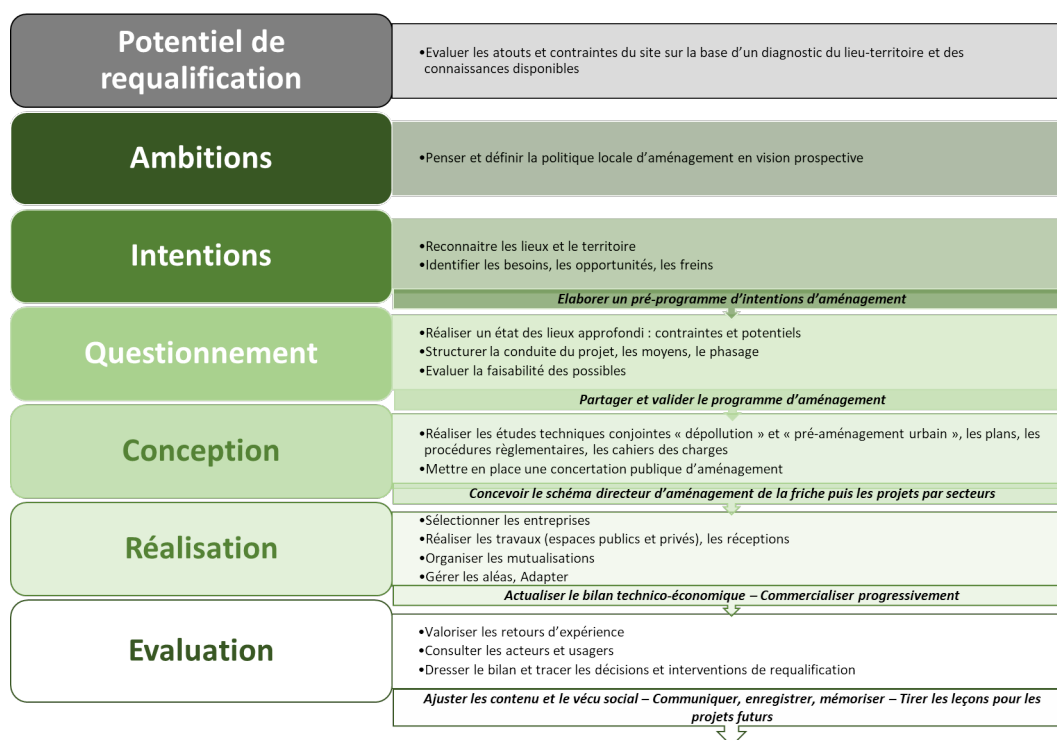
Potentiel de requalification

•Evaluer les atouts et contraintes du site sur la base d'un diagnostic du lieu-territoire et des connaissances disponibles

Ambitions

•Penser et définir la politique locale d'aménagement en vision prospective

Intentions

•Reconnaitre les lieux et le territoire
•Identifier les besoins, les opportunités, les freins

Elaborer un pré-programme d'intentions d'aménagement

Questionnement

•Réaliser un état des lieux approfondi : contraintes et potentiels
•Structurer la conduite du projet, les moyens, le phasage
•Evaluer la faisabilité des possibles

Partager et valider le programme d'aménagement

Conception

•Réaliser les études techniques conjointes « dépollution » et « pré-aménagement urbain », les plans, les procédures règlementaires, les cahiers des charges
•Mettre en place une concertation publique d'aménagement

Concevoir le schéma directeur d'aménagement de la friche puis les projets par secteurs

Réalisation

•Sélectionner les entreprises
•Réaliser les travaux (espaces publics et privés), les réceptions
•Organiser les mutualisations
•Gérer les aléas, Adapter

Actualiser le bilan technico-économique – Commercialiser progressivement

Evaluation

•Valoriser les retours d'expérience
•Consulter les acteurs et usagers
•Dresser le bilan et tracer les décisions et interventions de requalification

Ajuster les contenu et le vécu social – Communiquer, enregistrer, mémoriser – Tirer les leçons pour les projets futurs